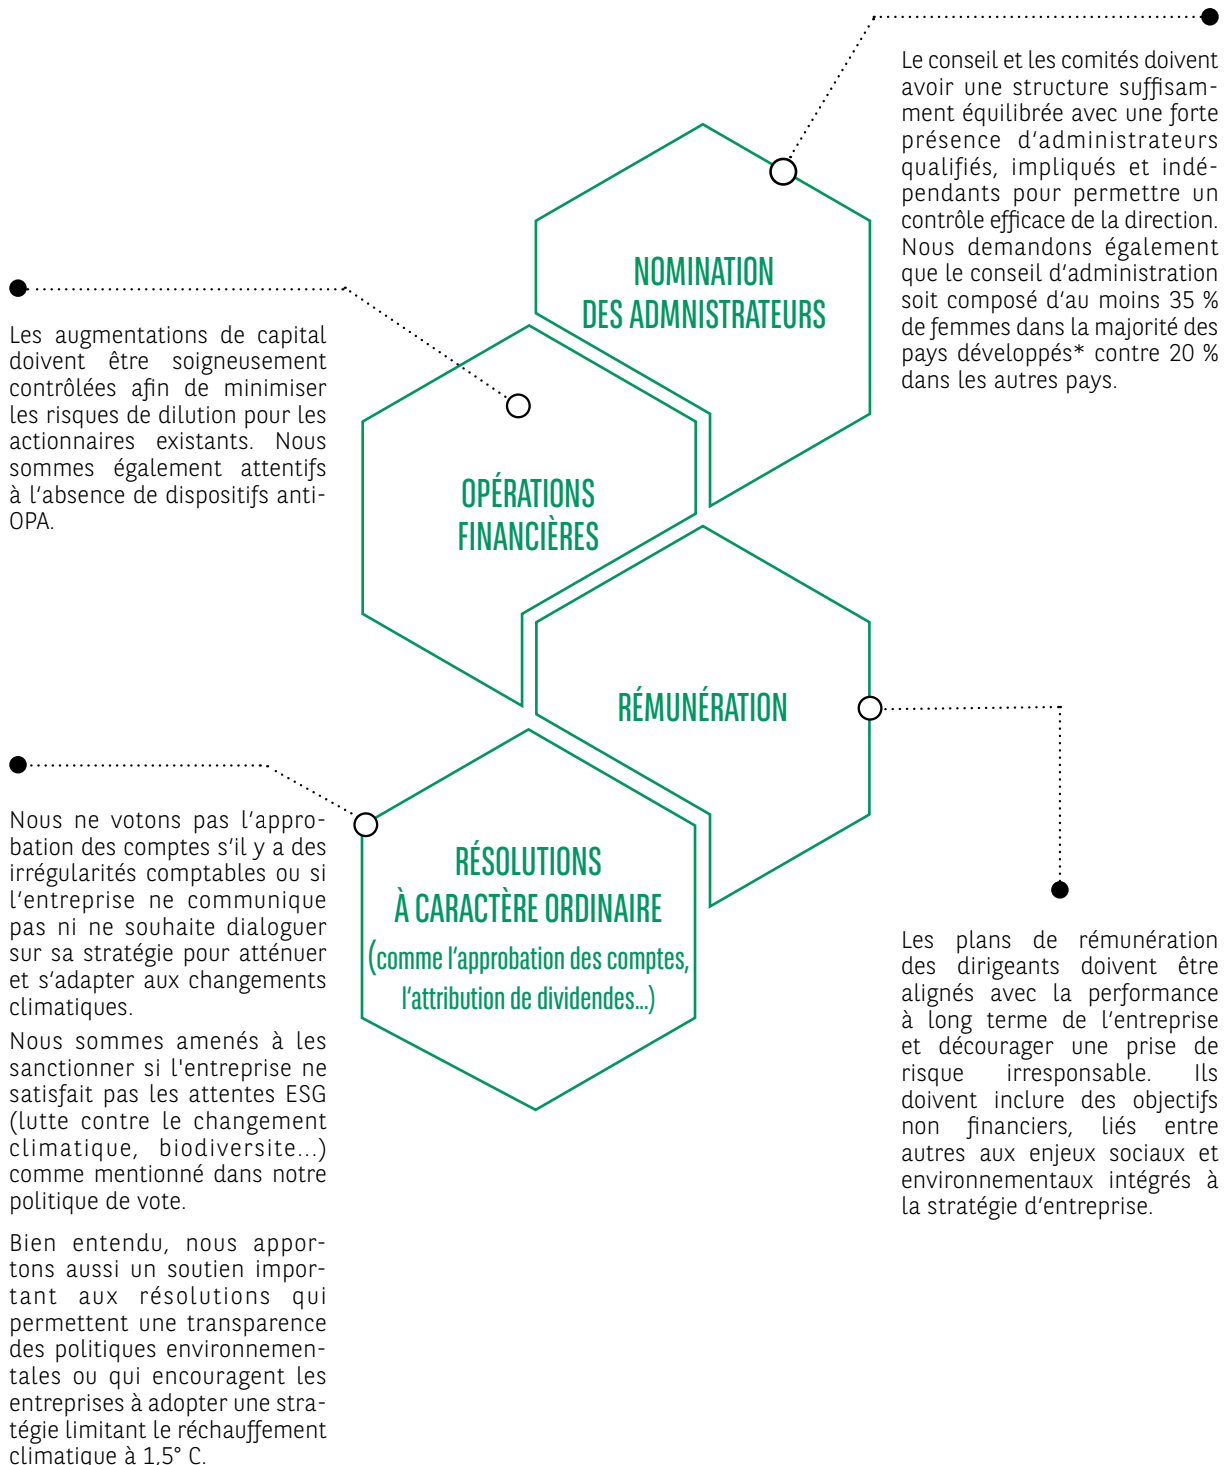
Le conseil et les comités doivent avoir une structure suffisamment équilibrée avec une forte présence d'administrateurs qualifiés, impliqués et indépendants pour permettre un contrôle efficace de la direction. Nous demandons également que le conseil d'administration soit composé d'au moins 35 % de femmes dans la majorité des pays développés* contre 20 % dans les autres pays.

NOMINATION DES ADMNISTRATEURS

Les augmentations de capital doivent être soigneusement contrôlées afin de minimiser les risques de dilution pour les actionnaires existants. Nous sommes également attentifs à l'absence de dispositifs anti-OPA.

OPÉRATIONS FINANCIÈRES

RÉMUNÉRATION

Nous ne votons pas l'approbation des comptes s'il y a des irrégularités comptables ou si l'entreprise ne communique pas ni ne souhaite dialoguer sur sa stratégie pour atténuer et s'adapter aux changements climatiques.

Nous sommes amenés à les sanctionner si l'entreprise ne satisfait pas les attentes ESG (lutte contre le changement climatique, biodiversite...) comme mentionné dans notre politique de vote.

Bien entendu, nous apportons aussi un soutien important aux résolutions qui permettent une transparence des politiques environnementales ou qui encouragent les entreprises à adopter une stratégie limitant le réchauffement climatique à 1,5° C.

RÉSOLUTIONS À CARACTÈRE ORDINAIRE (comme l'approbation des comptes, l'attribution de dividendes...)

Les plans de rémunération des dirigeants doivent être alignés avec la performance à long terme de l'entreprise et décourager une prise de risque irresponsable. Ils doivent inclure des objectifs non financiers, liés entre autres aux enjeux sociaux et environnementaux intégrés à la stratégie d'entreprise.